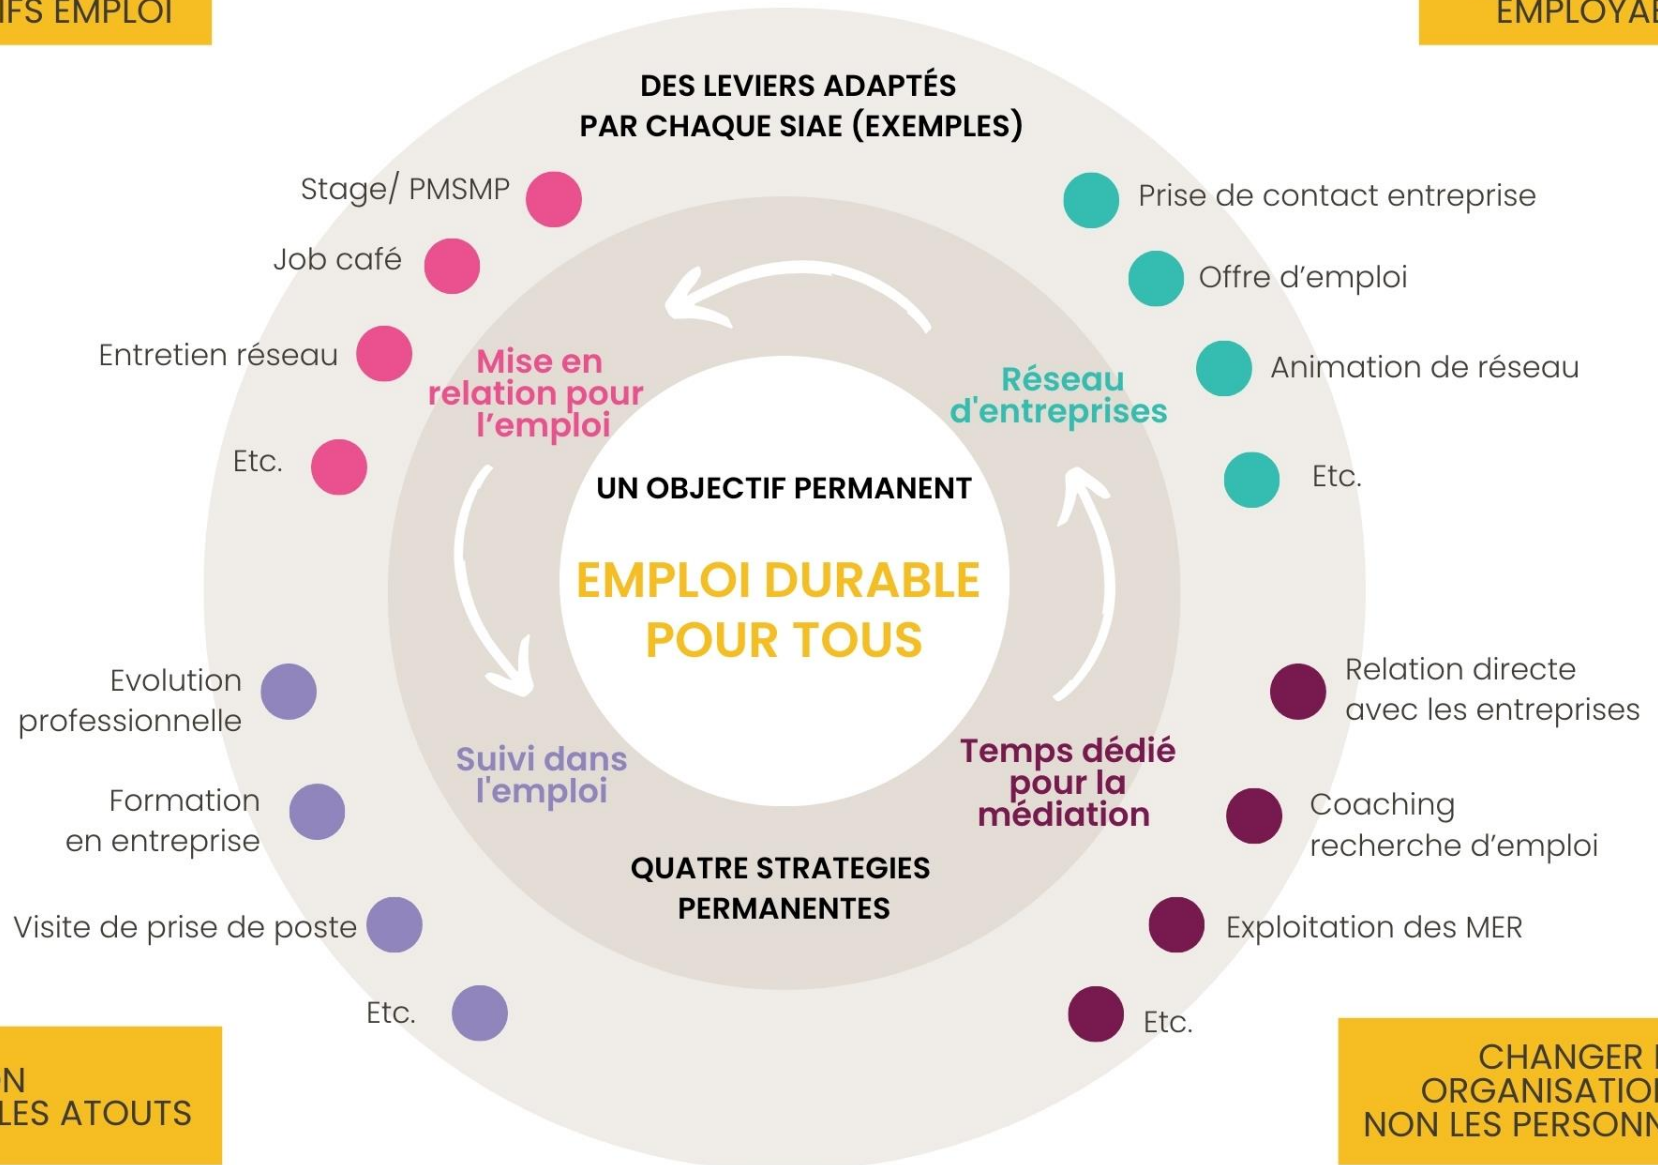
IFS EMPLOI

EMPLOYA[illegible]

DES LEVIERS ADAPTÉS PAR CHAQUE SIAE (EXEMPLES)

Stage/ PMSMP

Job café

Entretien réseau

Etc.

Prise de contact entreprise

Offre d'emploi

Animation de réseau

Etc.

Mise en relation pour l'emploi

Réseau d'entreprises

UN OBJECTIF PERMANENT

EMPLOI DURABLE POUR TOUS

Evolution professionnelle

Formation en entreprise

Visite de prise de poste

Etc.

Suivi dans l'emploi

Temps dédié pour la médiation

QUATRE STRATEGIES PERMANENTES

Relation directe avec les entreprises

Coaching recherche d'emploi

Exploitation des MER

Etc.

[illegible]N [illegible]LES ATOUTS

CHANGER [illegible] ORGANISATIO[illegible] NON LES PERSONN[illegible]